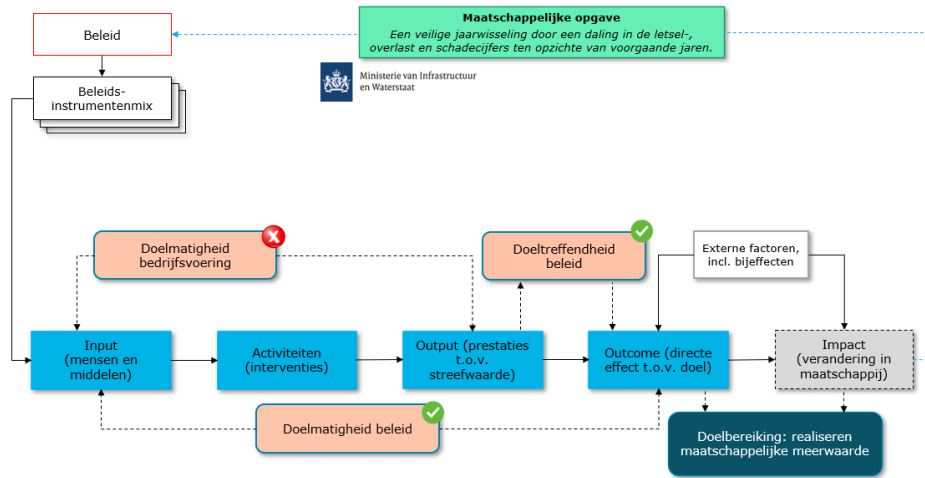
Beleid

Maatschappelijke opgave
Een veilige jaarwisseling door een daling in de letsel-, overlast en schadecijfers ten opzichte van voorgaande jaren.

Beleids-instrumentenmix

Ministerie van Infrastructuur en Waterstaat

Doelmatigheid bedrijfsvoering

Doeltreffendheid beleid

Externe factoren, incl. bijeffecten

Input (mensen en middelen)

Activiteiten (interventies)

Output (prestaties t.o.v. streefwaarde)

Outcome (directe effect t.o.v. doel)

Impact (verandering in maatschappij)

Doelmatigheid beleid

Doelbereiking: realiseren maatschappelijke meerwaarde